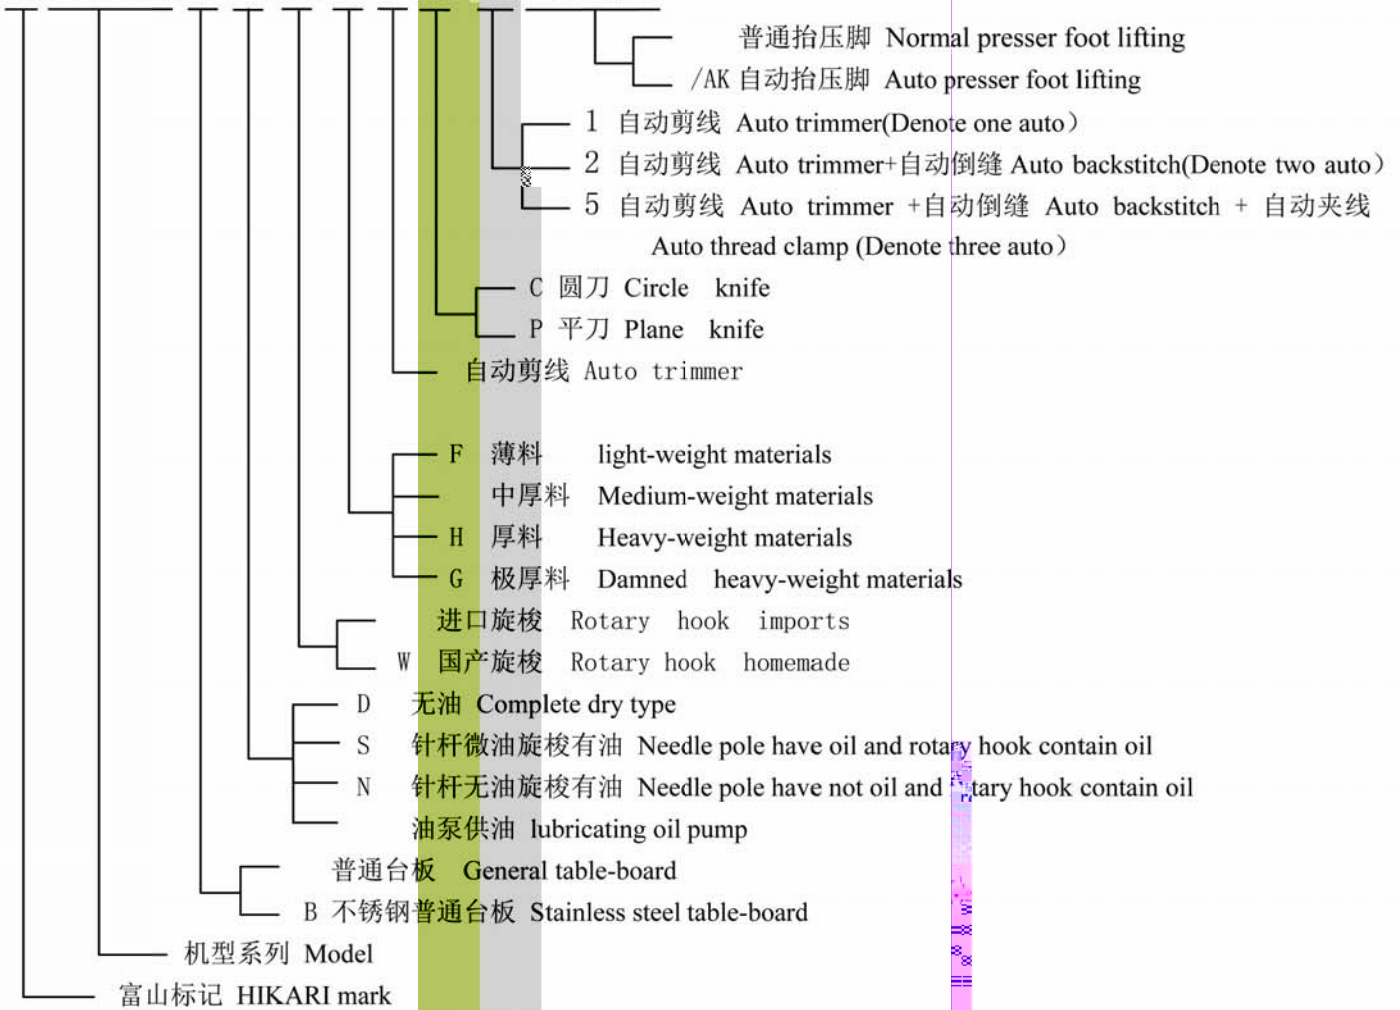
普通抬压脚 Normal presser foot lifting
/AK 自动抬压脚 Auto presser foot lifting
1 自动剪线 Auto trimmer(Denote one auto）
2 自动剪线 Auto trimmer+自动倒缝 Auto backstitch(Denote two auto）
5 自动剪线 Auto trimmer +自动倒缝 Auto backstitch + 自动夹线 Auto thread clamp (Denote three auto）
C 圆刀 Circle knife
P 平刀 Plane knife
自动剪线 Auto trimmer
F 薄料 light-weight materials
中厚料 Medium-weight materials
H 厚料 Heavy-weight materials
G 极厚料 Damned heavy-weight materials
进口旋梭 Rotary hook imports
W 国产旋梭 Rotary hook homemade
D 无油 Complete dry type
S 针杆微油旋梭有油 Needle pole have oil and rotary hook contain oil
N 针杆无油旋梭有油 Needle pole have not oil and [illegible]tary hook contain oil
油泵供油 lubricating oil pump
普通台板 General table-board
B 不锈钢普通台板 Stainless steel table-board
机型系列 Model
富山标记 HIKARI mark